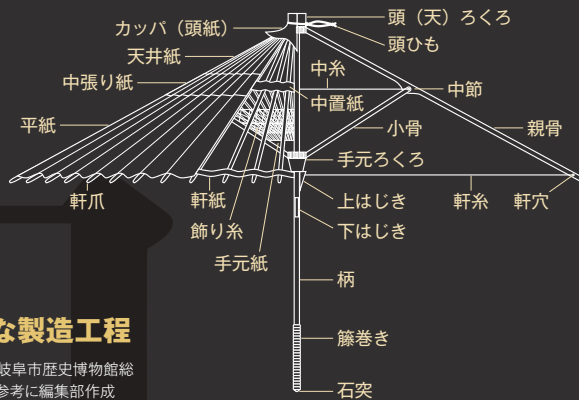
カッパ（頭紙）
頭（天）ろくろ
頭ひも
天井紙
中張り紙
中糸
中節
中置紙
平紙
小骨
親骨
手元ろくろ
軒爪
軒紙
上はじき
軒糸
軒穴
飾り糸
下はじき
手元紙
柄
な製造工程
籐巻き
岐阜市歴史博物館総
参考に編集部作成
石突